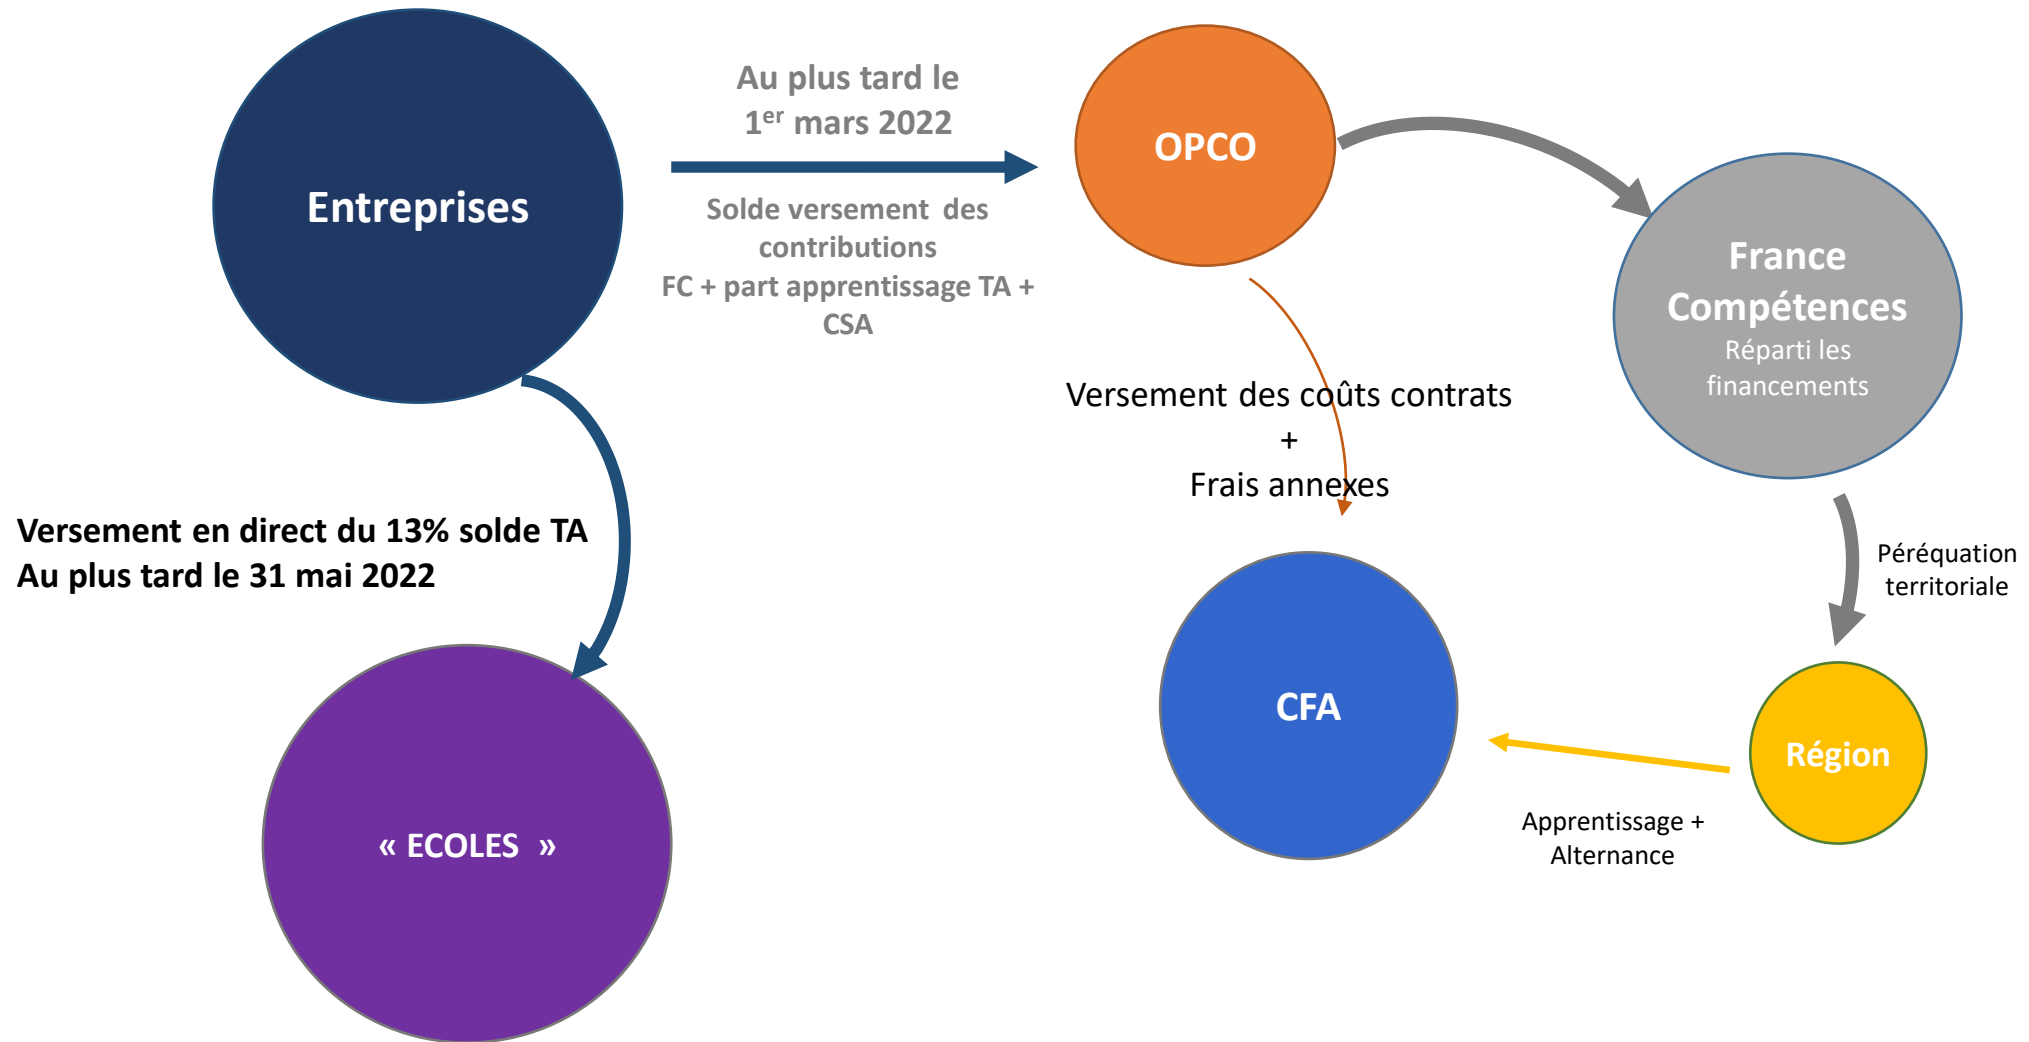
Entreprises

Au plus tard le $1^{er}$ mars 2022

Solde versement des contributions FC + part apprentissage TA + CSA

OPCO

France Compétences
Réparti les financements

Versement des coûts contrats
+
Frais annexes

Versement en direct du 13% solde TA
Au plus tard le 31 mai 2022

Péréquation territoriale

CFA

Région

Apprentissage + Alternance

« ECOLES »